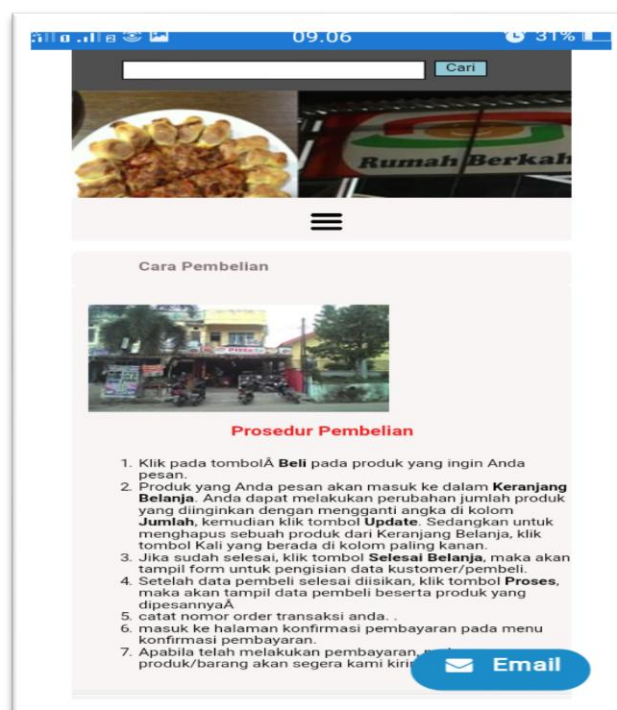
09.06 31%

Cari

Rumah Berkah

Cara Pembelian

Prosedur Pembelian

1. Klik pada tombolÂ **Beli** pada produk yang ingin Anda pesan.
2. Produk yang Anda pesan akan masuk ke dalam **Keranjang Belanja**. Anda dapat melakukan perubahan jumlah produk yang diinginkan dengan mengganti angka di kolom **Jumlah**, kemudian klik tombol **Update**. Sedangkan untuk menghapus sebuah produk dari Keranjang Belanja, klik tombol Kali yang berada di kolom paling kanan.
3. Jika sudah selesai, klik tombol **Selesai Belanja**, maka akan tampil form untuk pengisian data kustomer/pembeli.
4. Setelah data pembeli selesai diisikan, klik tombol **Proses**, maka akan tampil data pembeli beserta produk yang dipesannyaÂ
5. catat nomor order transaksi anda. .
6. masuk ke halaman konfirmasi pembayaran pada menu konfirmasi pembayaran.
7. Apabila telah melakukan pembayaran, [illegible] produk/barang akan segera kami kirim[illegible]

Email